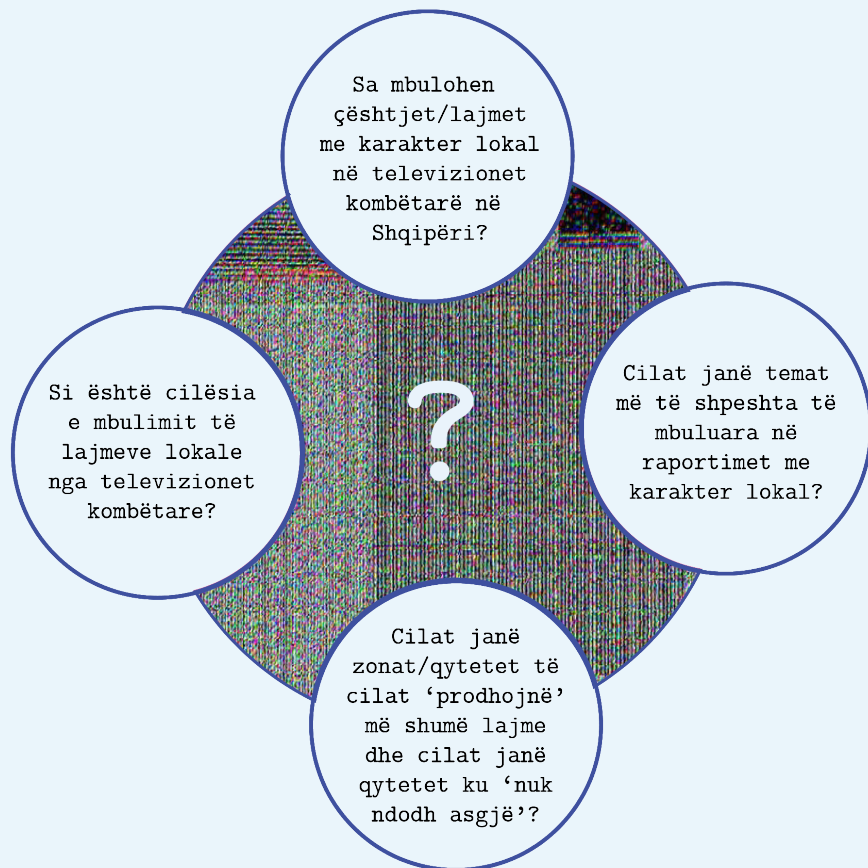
Sa mbulohen çështjet/lajmet me karakter lokal në televizionet kombëtarë në Shqipëri?

Si është cilësia e mbulimit të lajmeve lokale nga televizionet kombëtare?

?

Cilat janë temat më të shpeshta të mbuluara në raportimet me karakter lokal?

Cilat janë zonat/qytetet të cilat ‘prodhojnë’ më shumë lajme dhe cilat janë qytetet ku ‘nuk ndodh asgjë’?